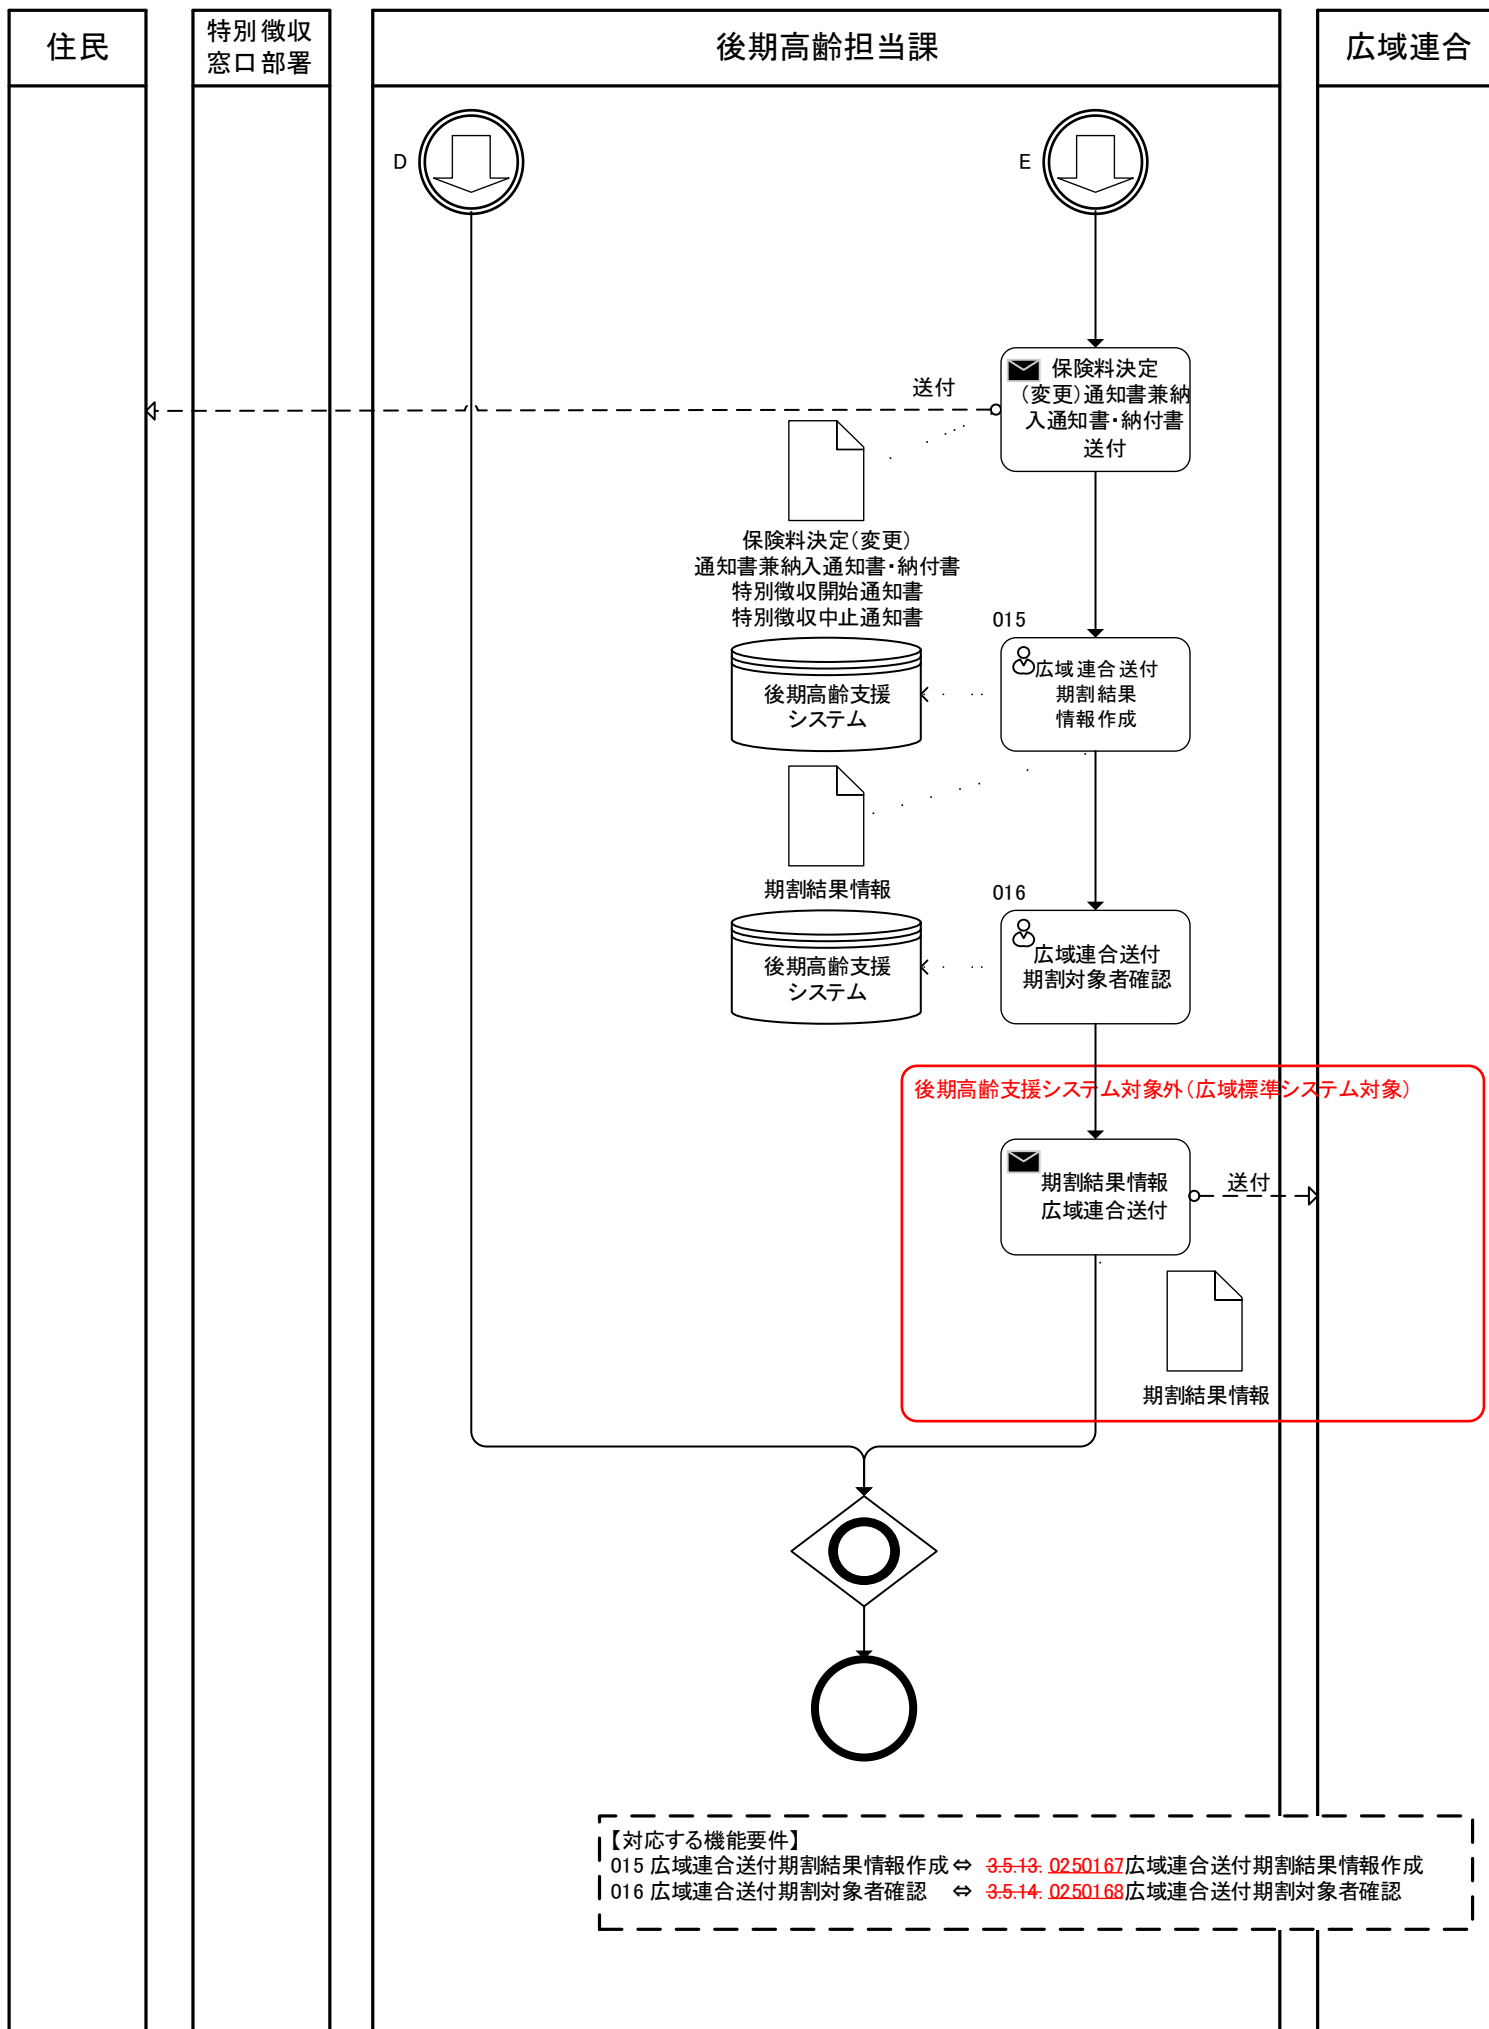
住民

特別徴収窓口部署

後期高齢担当課

広域連合

D

E

保険料決定（変更）通知書兼納入通知書・納付書送付

送付

保険料決定（変更）
通知書兼納入通知書・納付書
特別徴収開始通知書
特別徴収中止通知書

後期高齢支援システム

015

広域連合送付期割結果情報作成

期割結果情報

016

後期高齢支援システム

広域連合送付期割対象者確認

後期高齢支援システム対象外（広域標準システム対象）

期割結果情報広域連合送付

送付

期割結果情報

【対応する機能要件】
015 広域連合送付期割結果情報作成 ⇔ 3.5.13. 0250167広域連合送付期割結果情報作成
016 広域連合送付期割対象者確認 ⇔ 3.5.14. 0250168広域連合送付期割対象者確認